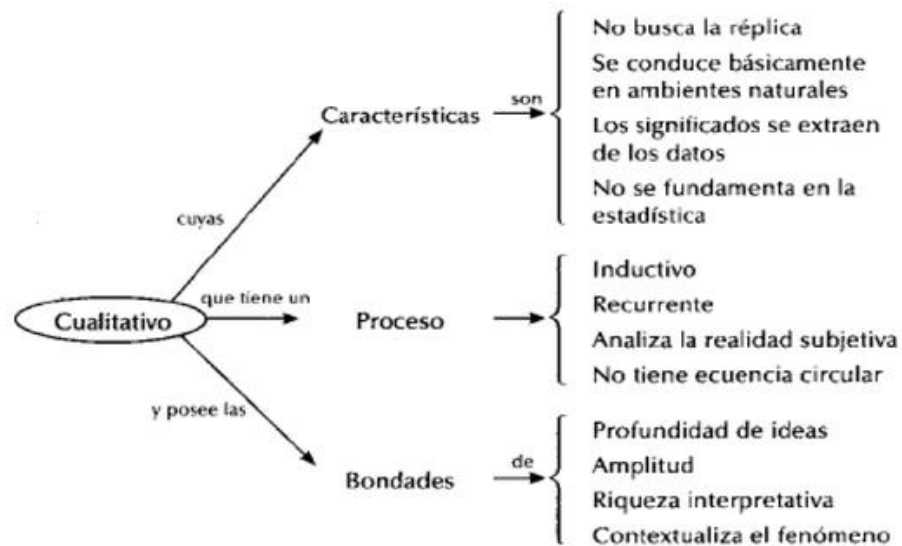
Cualitativo

cuyas

Características

son

No busca la réplica

Se conduce básicamente en ambientes naturales

Los significados se extraen de los datos

No se fundamenta en la estadística

que tiene un

Proceso

Inductivo

Recurrente

Analiza la realidad subjetiva

No tiene ecuencia circular

y posee las

Bondades

de

Profundidad de ideas

Amplitud

Riqueza interpretativa

Contextualiza el fenómeno